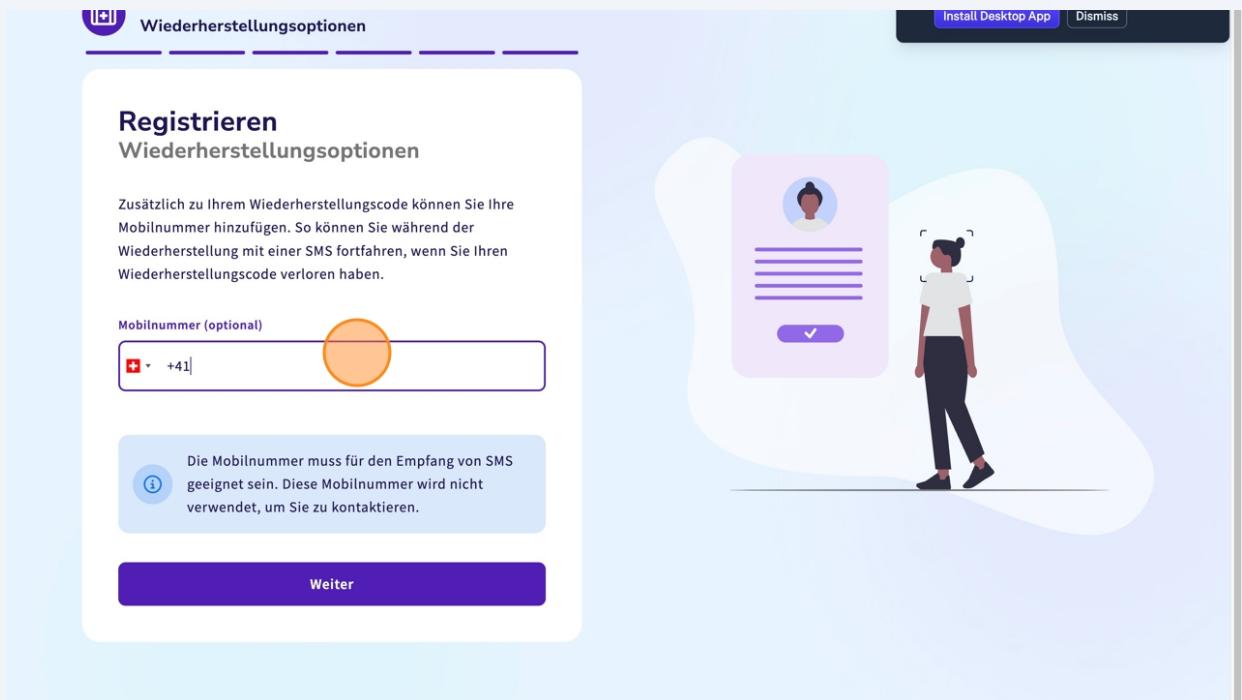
Wiederherstellungsoptionen

Install Desktop App
Dismiss

Registrieren
Wiederherstellungsoptionen

Zusätzlich zu Ihrem Wiederherstellungscode können Sie Ihre Mobilnummer hinzufügen. So können Sie während der Wiederherstellung mit einer SMS fortfahren, wenn Sie Ihren Wiederherstellungscode verloren haben.

Mobilnummer (optional)

+41

Die Mobilnummer muss für den Empfang von SMS geeignet sein. Diese Mobilnummer wird nicht verwendet, um Sie zu kontaktieren.

Weiter